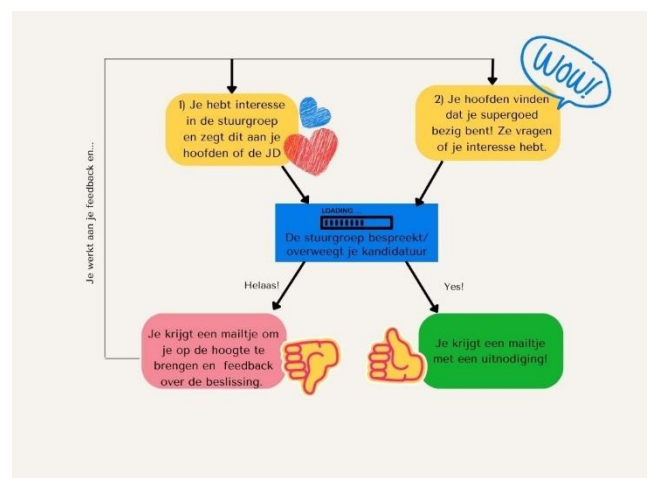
Je werkt aan je feedback en...

1) Je hebt interesse in de stuurgroep en zegt dit aan je hoofden of de JD

Wow!

2) Je hoofden vinden dat je supergoed bezig bent! Ze vragen of je interesse hebt.

LOADING...

De stuurgroep bespreekt/ overweegt je kandidatuur

Helaas!

Yes!

Je krijgt een mailtje om je op de hoogte te brengen en feedback over de beslissing.

Je krijgt een mailtje met een uitnodiging!